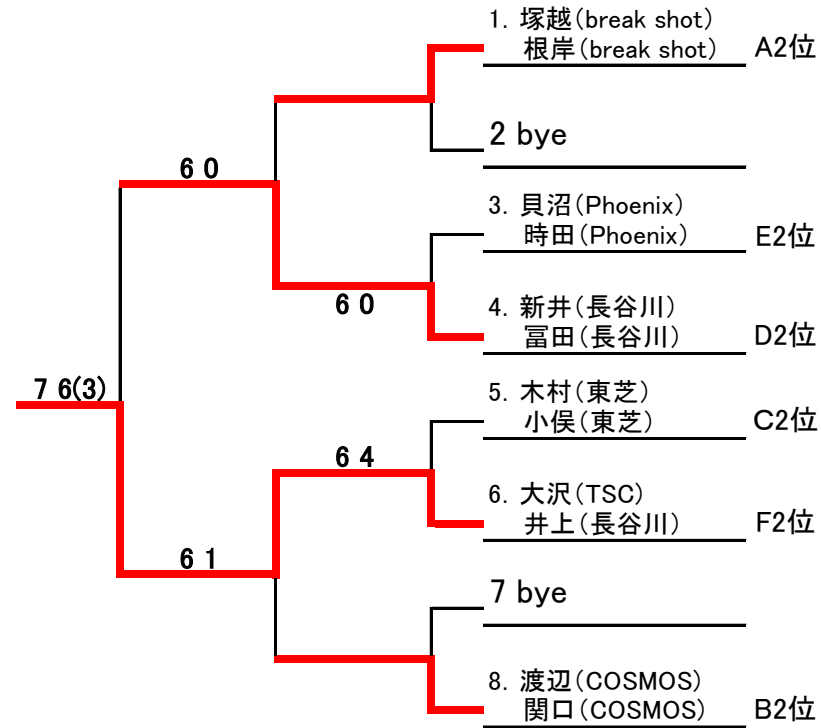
1. 塚越(break shot)
根岸(break shot) A2位

2 bye

3. 貝沼(Phoenix)
時田(Phoenix) E2位

4. 新井(長谷川)
冨田(長谷川) D2位

5. 木村(東芝)
小俣(東芝) C2位

6. 大沢(TSC)
井上(長谷川) F2位

7 bye

8. 渡辺(COSMOS)
関口(COSMOS) B2位

6 0

6 0

6 4

6 1

7 6(3)